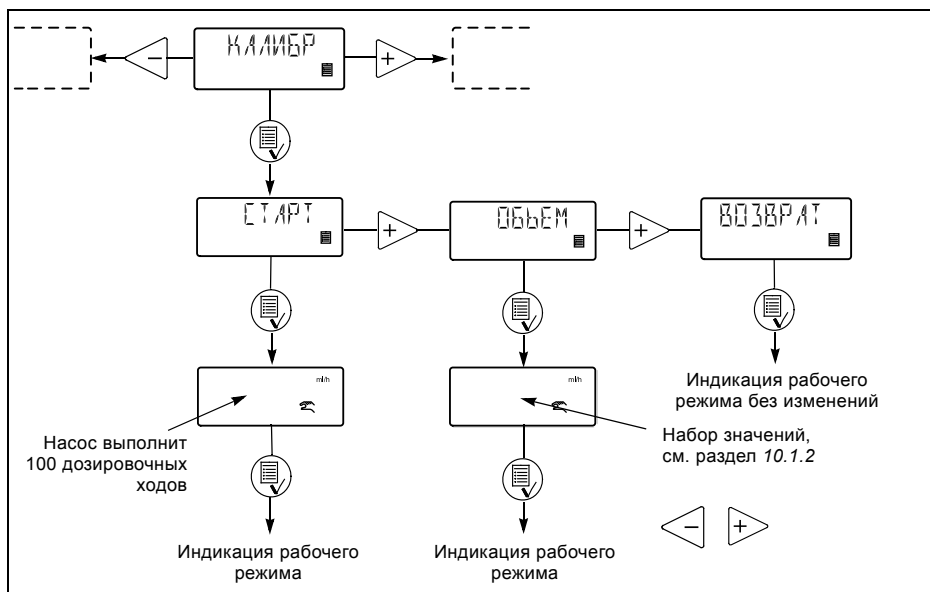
КАЛИБР

СТАРТ

ОБЬЕМ

ВОЗВРАТ

ml/h

ml/h

Индикация рабочего режима без изменений

Насос выполнит 100 дозировочных ходов

Набор значений, см. раздел *10.1.2*

Индикация рабочего режима

Индикация рабочего режима